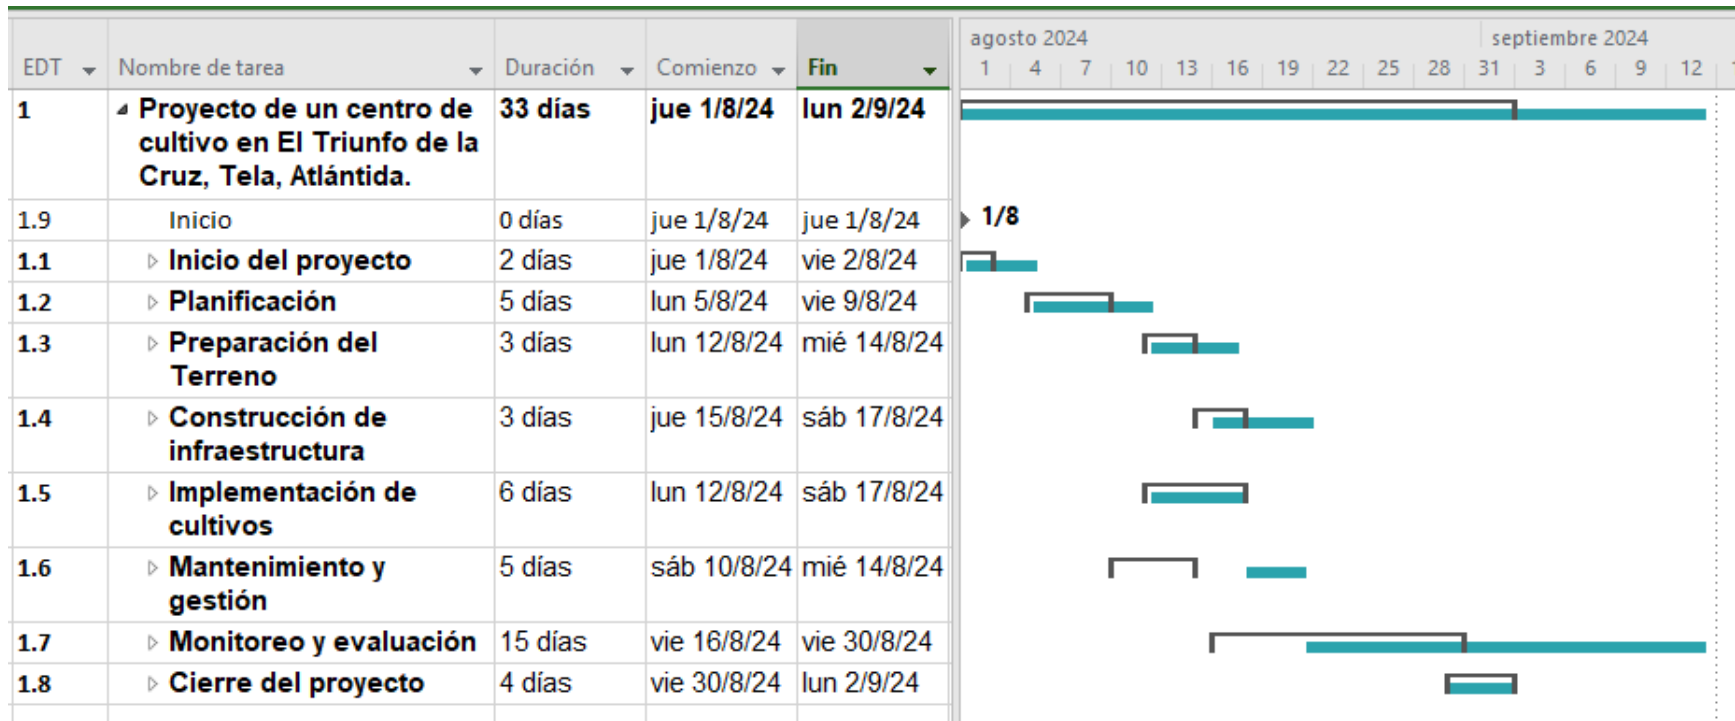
| EDT | Nombre de tarea | Duración | Comienzo | Fin |
|---|---|---|---|---|
| 1 | Proyecto de un centro de cultivo en El Triunfo de la Cruz, Tela, Atlántida. | 33 días | jue 1/8/24 | lun 2/9/24 |
| 1.9 | Inicio | 0 días | jue 1/8/24 | jue 1/8/24 |
| 1.1 | Inicio del proyecto | 2 días | jue 1/8/24 | vie 2/8/24 |
| 1.2 | Planificación | 5 días | lun 5/8/24 | vie 9/8/24 |
| 1.3 | Preparación del Terreno | 3 días | lun 12/8/24 | mié 14/8/24 |
| 1.4 | Construcción de infraestructura | 3 días | jue 15/8/24 | sáb 17/8/24 |
| 1.5 | Implementación de cultivos | 6 días | lun 12/8/24 | sáb 17/8/24 |
| 1.6 | Mantenimiento y gestión | 5 días | sáb 10/8/24 | mié 14/8/24 |
| 1.7 | Monitoreo y evaluación | 15 días | vie 16/8/24 | vie 30/8/24 |
| 1.8 | Cierre del proyecto | 4 días | vie 30/8/24 | lun 2/9/24 |

agosto 2024
septiembre 2024
1 4 7 10 13 16 19 22 25 28 31 3 6 9 12

1/8